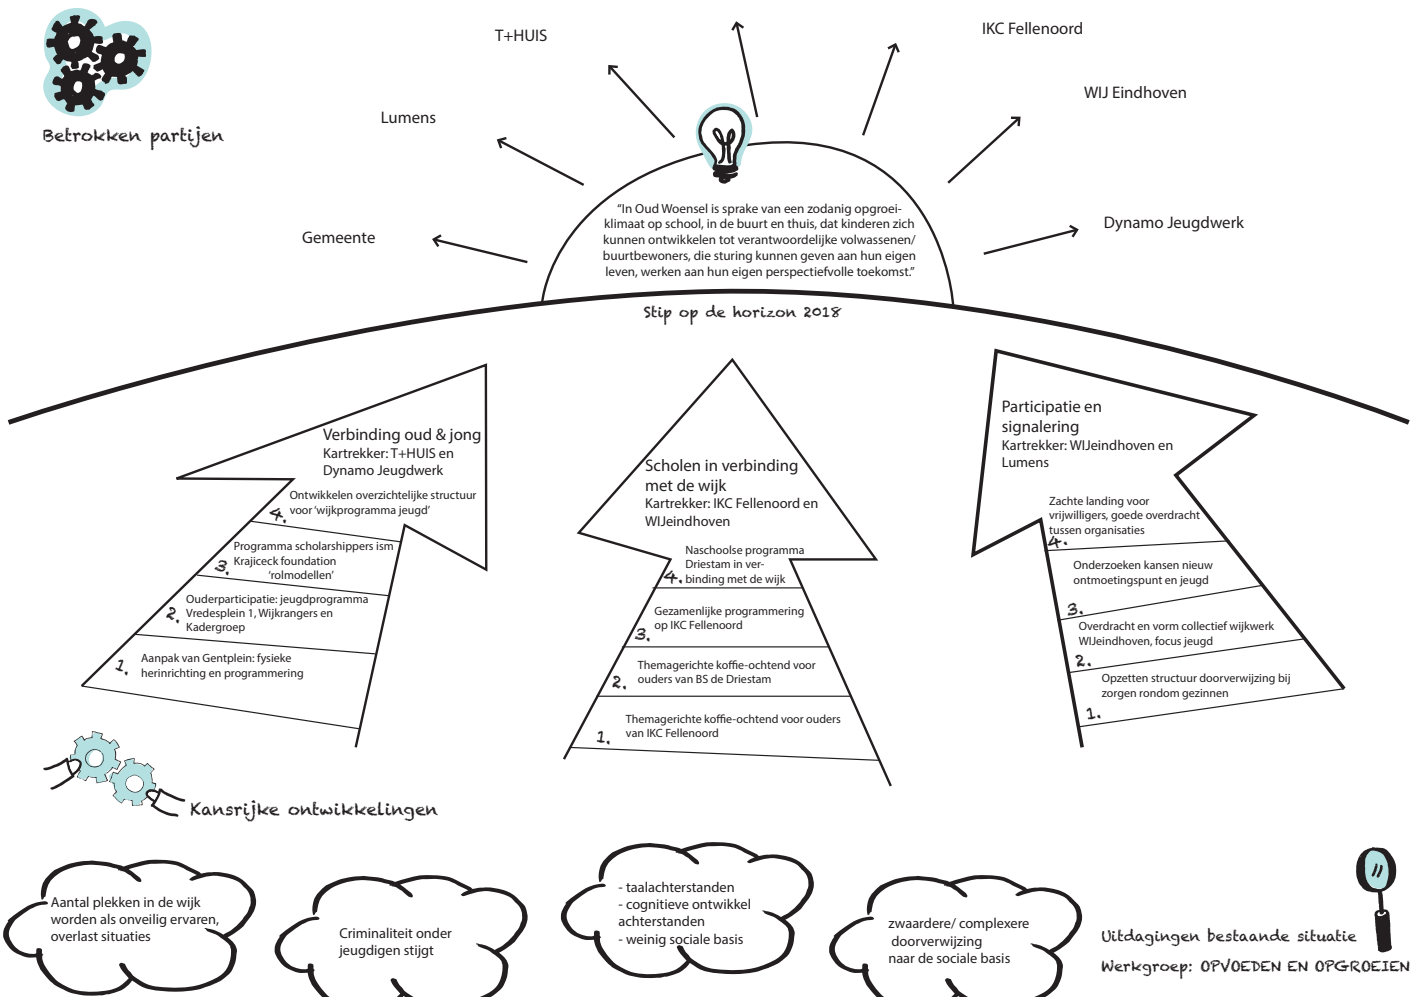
Betrokken partijen

T+HUIS

IKC Fellenoord

WIJ Eindhoven

Lumens

Dynamo Jeugdwerk

Gemeente

"In Oud Woensel is sprake van een zodanig opgroeiklimaat op school, in de buurt en thuis, dat kinderen zich kunnen ontwikkelen tot verantwoordelijke volwassenen/ buurtbewoners, die sturing kunnen geven aan hun eigen leven, werken aan hun eigen perspectiefvolle toekomst."

Stip op de horizon 2018

Verbinding oud & jong
Kartrekker: T+HUIS en Dynamo Jeugdwerk

4. Ontwikkelen overzichtelijke structuur voor 'wijkprogramma jeugd'

3. Programma scholarshippers ism Krajiceck foundation 'rolmodellen'

2. Ouderparticipatie: jeugdprogramma Vredesplein 1, Wijkrangers en Kadergroep

1. Aanpak van Gentplein: fysieke herinrichting en programmering

Scholen in verbinding met de wijk
Kartrekker: IKC Fellenoord en WIJeindhoven

4. Naschoolse programma Driestam in verbinding met de wijk

3. Gezamenlijke programmering op IKC Fellenoord

2. Themagerichte koffie-ochtend voor ouders van BS de Driestam

1. Themagerichte koffie-ochtend voor ouders van IKC Fellenoord

Participatie en signalering
Kartrekker: WIJeindhoven en Lumens

4. Zachte landing voor vrijwilligers, goede overdracht tussen organisaties

3. Onderzoeken kansen nieuw ontmoetingspunt en jeugd

2. Overdracht en vorm collectief wijkwerk WIJeindhoven, focus jeugd

1. Opzetten structuur doorverwijzing bij zorgen rondom gezinnen

Kansrijke ontwikkelingen

Aantal plekken in de wijk worden als onveilig ervaren, overlast situaties

Criminaliteit onder jeugdigen stijgt

- taalachterstanden
- cognitieve ontwikkel achterstanden
- weinig sociale basis

zwaardere/ complexere doorverwijzing naar de sociale basis

Uitdagingen bestaande situatie

Werkgroep: OPVOEDEN EN OPGROEIEN